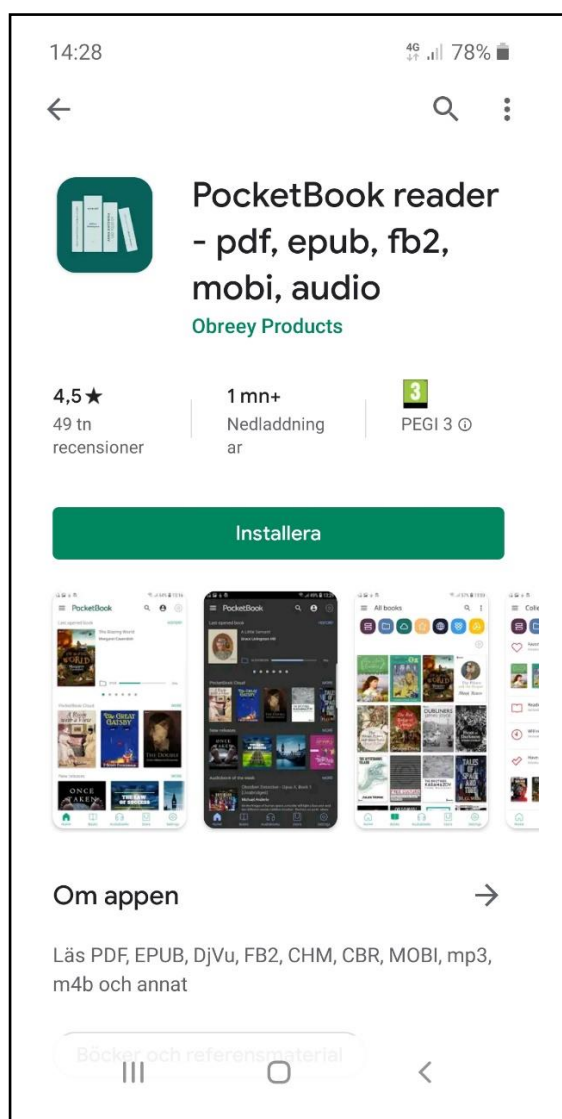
14:28

4G 78%

PocketBook reader - pdf, epub, fb2, mobi, audio

Obreey Products

4,5★
49 tn recensioner

1 mn+
Nedladdningar

3
PEGI 3 ⓘ

Installera

PocketBook

PocketBook

All books

Om appen

→

Läs PDF, EPUB, DjVu, FB2, CHM, CBR, MOBI, mp3, m4b och annat

Böcker och referensmaterial